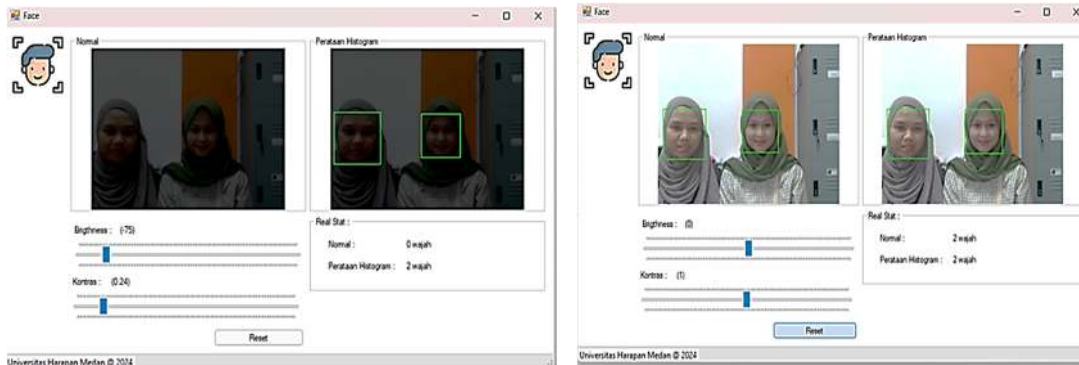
Face

Normal

Perataan Histogram

Bigthness : (-75)

Kontras : (0.24)

Real Stat :

Normal : 0 wajah

Perataan Histogram : 2 wajah

Reset

Universitas Harapan Medan @ 2024

Face

Normal

Perataan Histogram

Bigthness : (0)

Kontras : (1)

Real Stat :

Normal : 2 wajah

Perataan Histogram : 2 wajah

Reset

Universitas Harapan Medan @ 2024